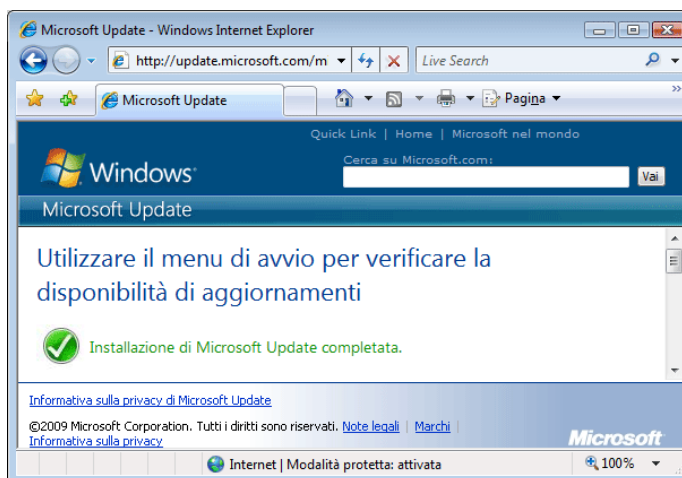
Microsoft Update - Windows Internet Explorer

http://update.microsoft.com/m

Live Search

Microsoft Update

Pagina

Quick Link | Home | Microsoft nel mondo

Windows

Cerca su Microsoft.com:

Vai

Microsoft Update

Utilizzare il menu di avvio per verificare la disponibilità di aggiornamenti

Installazione di Microsoft Update completata.

Informativa sulla privacy di Microsoft Update

©2009 Microsoft Corporation. Tutti i diritti sono riservati. Note legali | Marchi | Informativa sulla privacy

Microsoft

Internet | Modalità protetta: attivata

100%